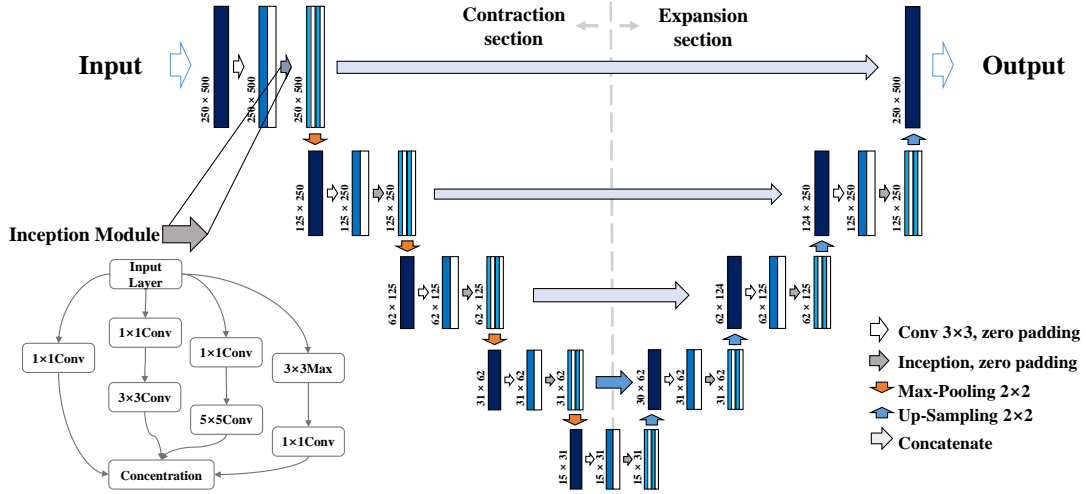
Contraction section

Expansion section

Input

Output

250 × 500

250 × 500

250 × 500

250 × 500

125 × 250

125 × 250

125 × 250

124 × 250

125 × 250

125 × 250

Inception Module

62 × 125

62 × 125

62 × 125

62 × 124

62 × 125

62 × 125

Input Layer

1×1Conv

1×1Conv

1×1Conv

3×3Max

3×3Conv

5×5Conv

1×1Conv

Concentration

31 × 62

31 × 62

31 × 62

30 × 62

31 × 62

31 × 62

15 × 31

15 × 31

15 × 31

Conv 3×3, zero padding

Inception, zero padding

Max-Pooling 2×2

Up-Sampling 2×2

Concatenate